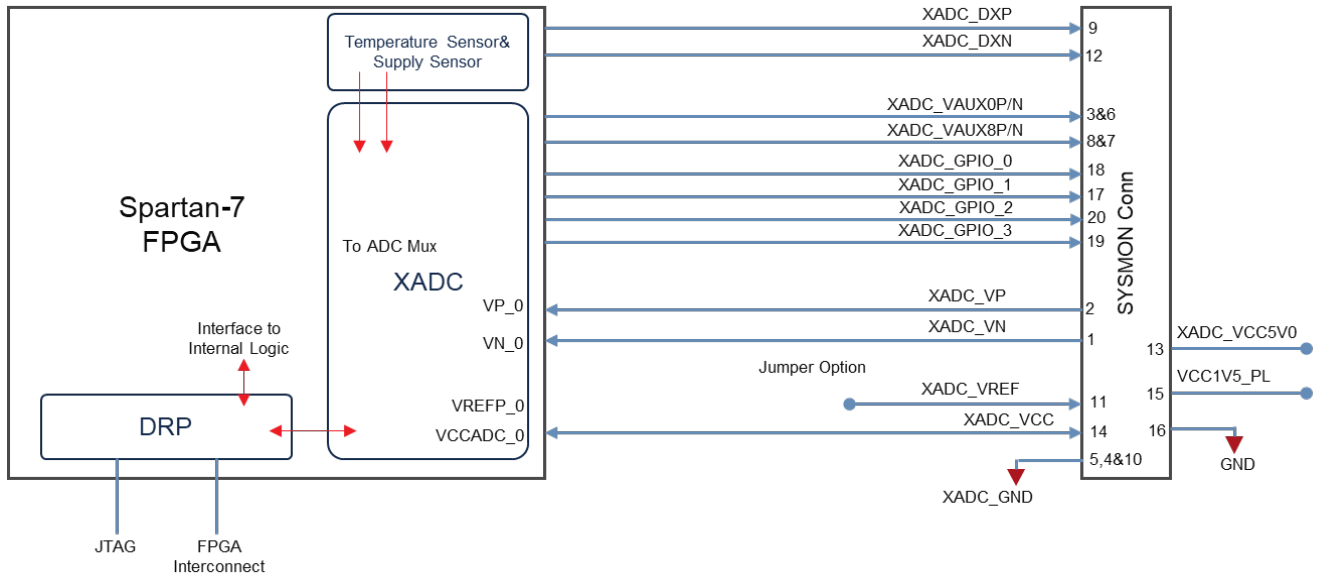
Spartan-7 FPGA

Temperature Sensor& Supply Sensor

To ADC Mux

XADC

VP_0

VN_0

VREFP_0

VCCADC_0

Interface to Internal Logic

DRP

JTAG

FPGA Interconnect

XADC_DXP
XADC_DXN
XADC_VAUX0P/N
XADC_VAUX8P/N
XADC_GPIO_0
XADC_GPIO_1
XADC_GPIO_2
XADC_GPIO_3
XADC_VP
XADC_VN
Jumper Option
XADC_VREF
XADC_VCC
XADC_GND

9
12
3&6
8&7
18
17
20
19
2
1
11
14
5,4&10

SYSMON Conn

13 XADC_VCC5V0
15 VCC1V5_PL
16
GND